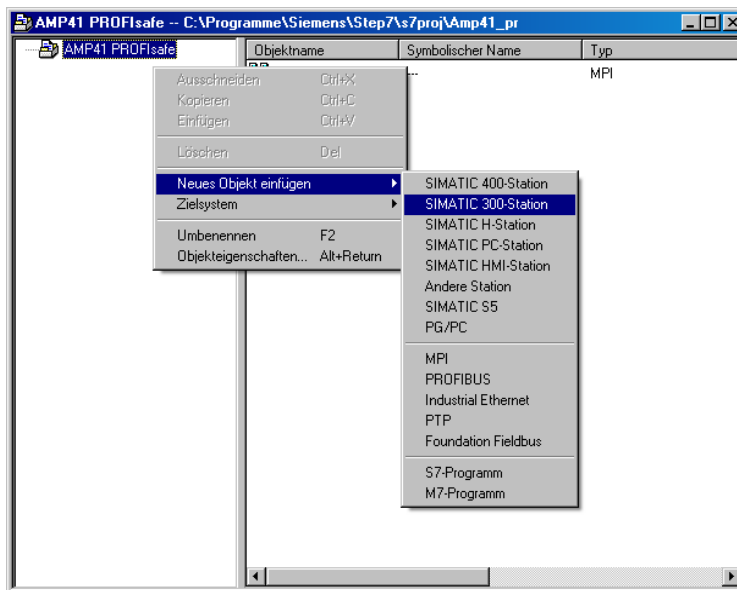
AMP41 PROFIsafe -- C:\Programme\Siemens\Step7\s7proj\Amp41_pr

AMP41 PROFIsafe

| Objektname | Symbolischer Name | Typ |
|---|---|---|
| | --- | MPI |

Ausschneiden Ctrl+X
Kopieren Ctrl+C
Einfügen Ctrl+V
Löschen Del
Neues Objekt einfügen
Zielsystem
Umbenennen F2
Objekteigenschaften... Alt+Return

SIMATIC 400-Station
SIMATIC 300-Station
SIMATIC H-Station
SIMATIC PC-Station
SIMATIC HMI-Station
Andere Station
SIMATIC S5
PG/PC
MPI
PROFIBUS
Industrial Ethernet
PTP
Foundation Fieldbus
S7-Programm
M7-Programm